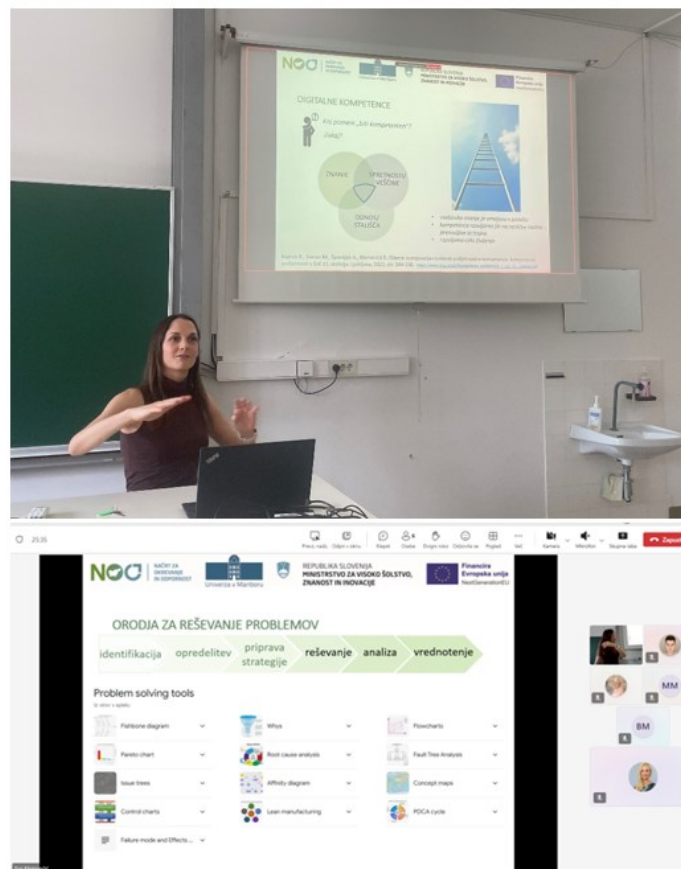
NOO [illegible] Univerza v Mariboru REPUBLIKA SLOVENIJA MINISTRSTVO ZA VISOKO ŠOLSTVO, ZNANOST IN INOVACIJE Financira Evropska unija

DIGITALNE KOMPETENCE

Kaj pomeni „biti kompetenten"? Zakaj?

ZNANJE

SPRETNOSTI/VEŠČINE

ODNOSI/STALIŠČA

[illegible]

25:35

Preveč rok Odpri v oknu Klepet Osebe Dvigni roko Odziv Pogled Več Kamera Mikrofon Skupna raba Zapusti

NOO NAČRT ZA OKREVANJE IN ODPORNOST Univerza v Mariboru REPUBLIKA SLOVENIJA MINISTRSTVO ZA VISOKO ŠOLSTVO, ZNANOST IN INOVACIJE Financira Evropska unija NextGenerationEU

ORODJA ZA REŠEVANJE PROBLEMOV

identifikacija opredelitev priprava strategije reševanje analiza vrednotenje

Problem solving tools

Fishbone diagram
5 Whys
Flowcharts
Pareto chart
Root cause analysis
Fault Tree Analysis
Issue trees
Affinity diagram
Concept maps
Control charts
Lean manufacturing
PDCA cycle
Failure mode and Effects ...

MM
BM